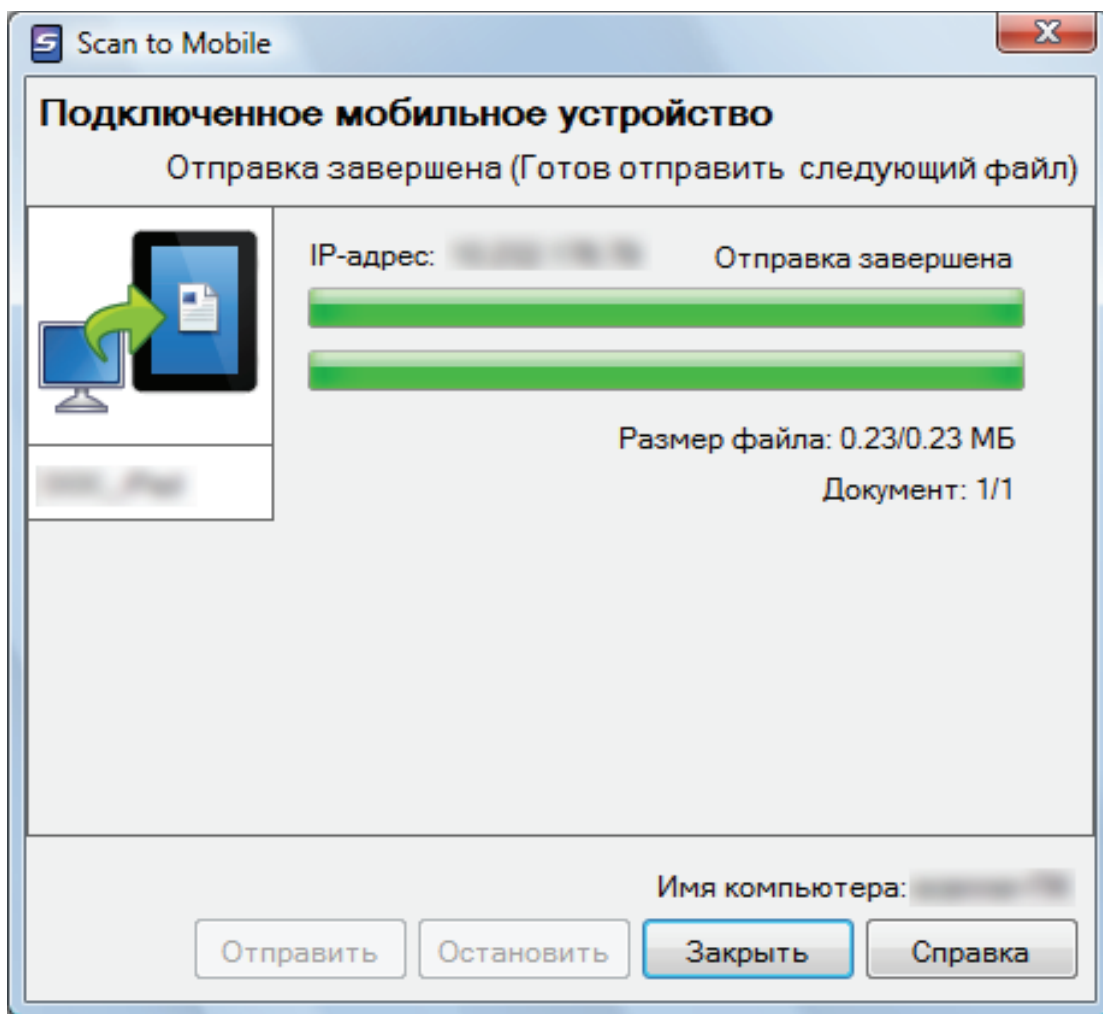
Scan to Mobile

Подключенное мобильное устройство

Отправка завершена (Готов отправить следующий файл)

IP-адрес: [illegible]

Отправка завершена

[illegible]

Размер файла: 0.23/0.23 МБ

Документ: 1/1

Имя компьютера: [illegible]

Отправить Остановить Закрыть Справка